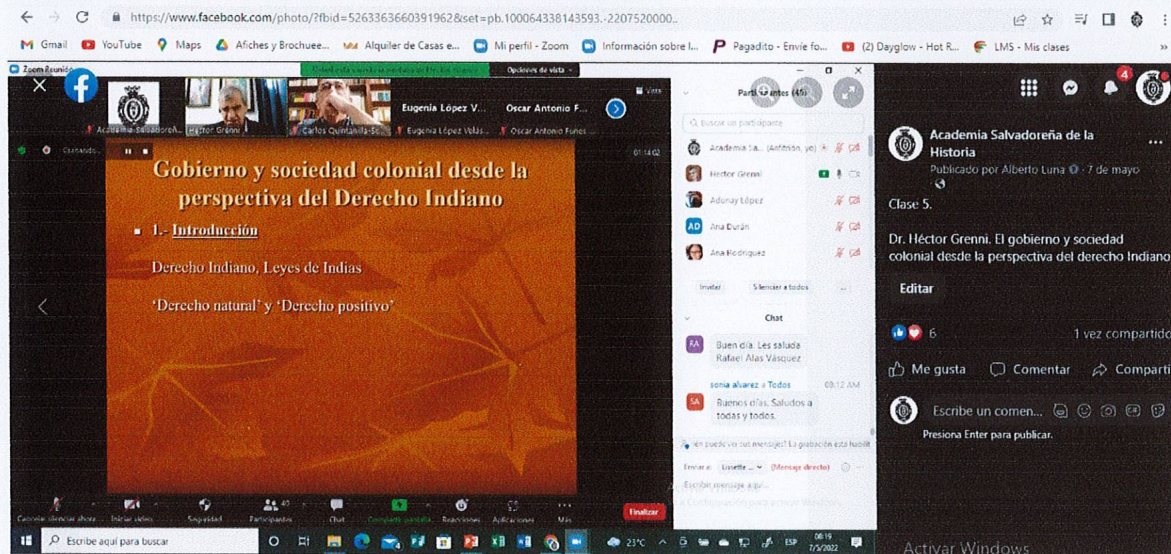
https://www.facebook.com/photo/?fbid=526336366039196&set=pb.100064338143593.-2207520000..

Gmail YouTube Maps Afiches y Brochuee... Alquiler de Casas e... Mi perfil - Zoom Información sobre l... Pagadito - Envíe fo... (2) Dayglow - Hot R... LMS - Mis clases

Zoom Reunión

Opciones de vista

Academia Salvadoreña... Héctor Grenni Carlos Quintanilla-Sc... Eugenia López V... Eugenia López Velás... Oscar Antonio F... Oscar Antonio Funes...

01:14:02

Gobierno y sociedad colonial desde la perspectiva del Derecho Indiano

1.- Introducción

Derecho Indiano, Leyes de Indias

'Derecho natural' y 'Derecho positivo'

Participantes (45)

Buscar un participante

Academia Sa... (Anfitrión, yo)

Héctor Grenni

Adonay López

AD Ana Durán

Ana Rodríguez

Invitar Silenciar a todos ...

Chat

RA Buen día. Les saluda Rafael Alas Vásquez

sonia alvarez a Todos 08:12 AM

SA Buenos días. Saludos a todas y todos.

Enviar a: Lisette... (Mensaje directo)

Escribir mensaje aquí...

Cancelar silenciar ahora Iniciar video Seguridad Participantes 45 Chat Compartir pantalla Reacciones Aplicaciones Más Finalizar

Escribe aquí para buscar

23°C ESP 08:19 7/5/2022

Academia Salvadoreña de la Historia

Publicado por Alberto Luna · 7 de mayo

Clase 5.

Dr. Héctor Grenni. El gobierno y sociedad colonial desde la perspectiva del derecho Indiano

Editar

6

1 vez compartido

Me gusta Comentar Comparti

Escribe un comen...

Presiona Enter para publicar.

Activar Windows